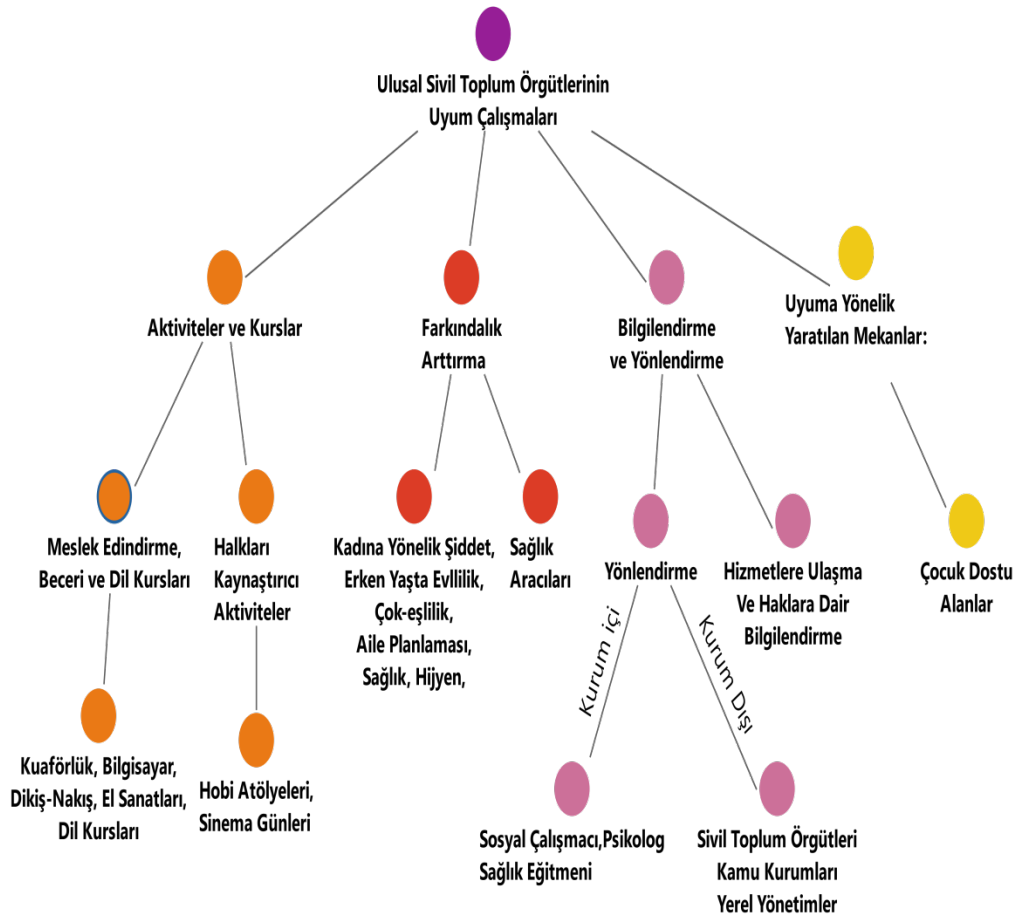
Ulusal Sivil Toplum Örgütlerinin Uyum Çalışmaları

Aktiviteler ve Kurslar

Farkındalık Arttırma

Bilgilendirme ve Yönlendirme

Uyuma Yönelik Yaratılan Mekanlar:

Meslek Edindirme, Beceri ve Dil Kursları

Halkları Kaynaştırıcı Aktiviteler

Kadına Yönelik Şiddet, Erken Yaşta Evllilik, Çok-eşlilik, Aile Planlaması, Sağlık, Hijyen,

Sağlık Aracıları

Yönlendirme

Hizmetlere Ulaşma Ve Haklara Dair Bilgilendirme

Çocuk Dostu Alanlar

Kurum içi

Kurum Dışı

Kuaförlük, Bilgisayar, Dikiş-Nakış, El Sanatları, Dil Kursları

Hobi Atölyeleri, Sinema Günleri

Sosyal Çalışmacı,Psikolog Sağlık Eğitmeni

Sivil Toplum Örgütleri Kamu Kurumları Yerel Yönetimler